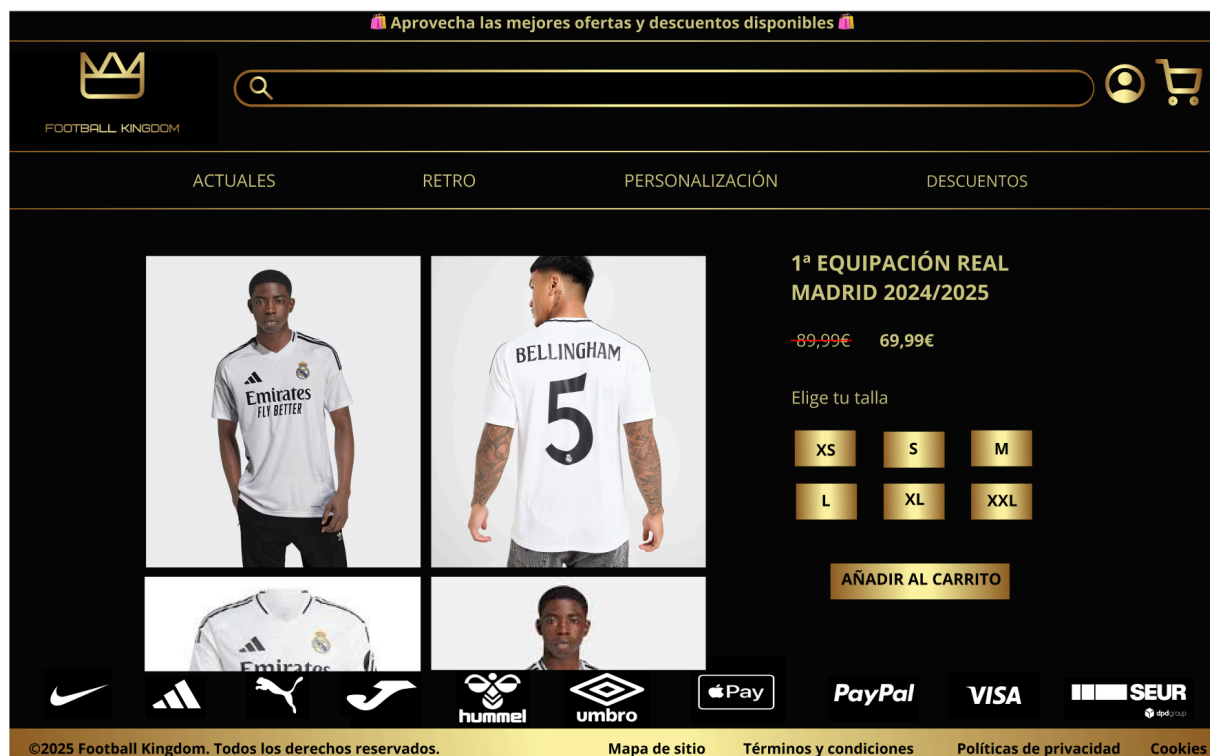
🛍️ Aprovecha las mejores ofertas y descuentos disponibles 🛍️

FOOTBALL KINGDOM

ACTUALES RETRO PERSONALIZACIÓN DESCUENTOS

Emirates FLY BETTER

BELLINGHAM 5

Emirates

1ª EQUIPACIÓN REAL MADRID 2024/2025

~~89,99€~~ 69,99€

Elige tu talla

XS S M
L XL XXL

AÑADIR AL CARRITO

hummel umbro Pay PayPal VISA SEUR dpdgroup

©2025 Football Kingdom. Todos los derechos reservados. Mapa de sitio Términos y condiciones Políticas de privacidad Cookies